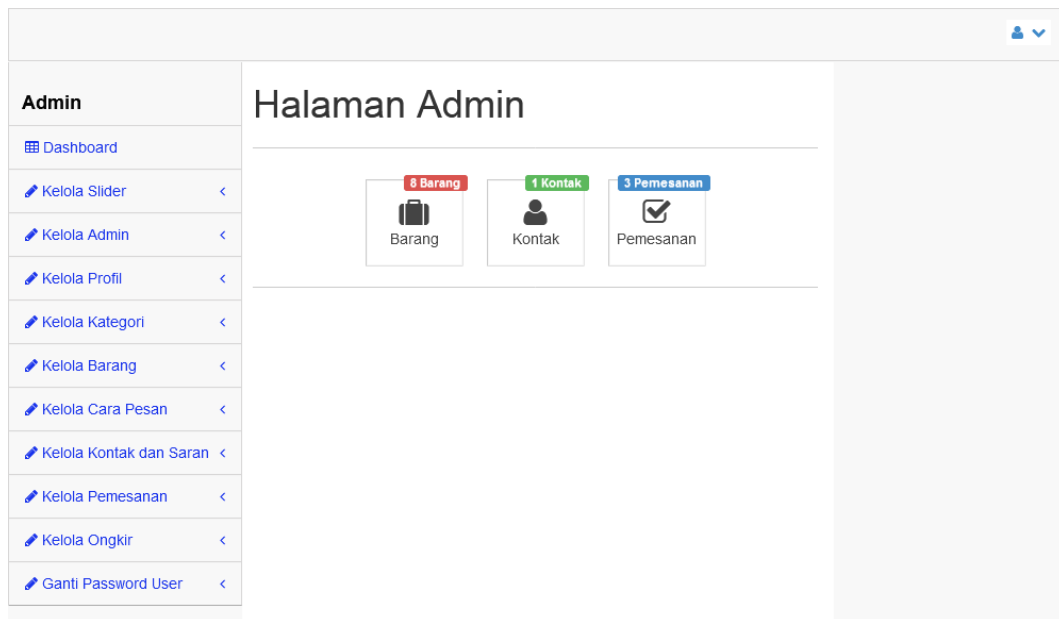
Admin

Dashboard

Kelola Slider

Kelola Admin

Kelola Profil

Kelola Kategori

Kelola Barang

Kelola Cara Pesan

Kelola Kontak dan Saran

Kelola Pemesanan

Kelola Ongkir

Ganti Password User

Halaman Admin

8 Barang
Barang

1 Kontak
Kontak

3 Pemesanan
Pemesanan